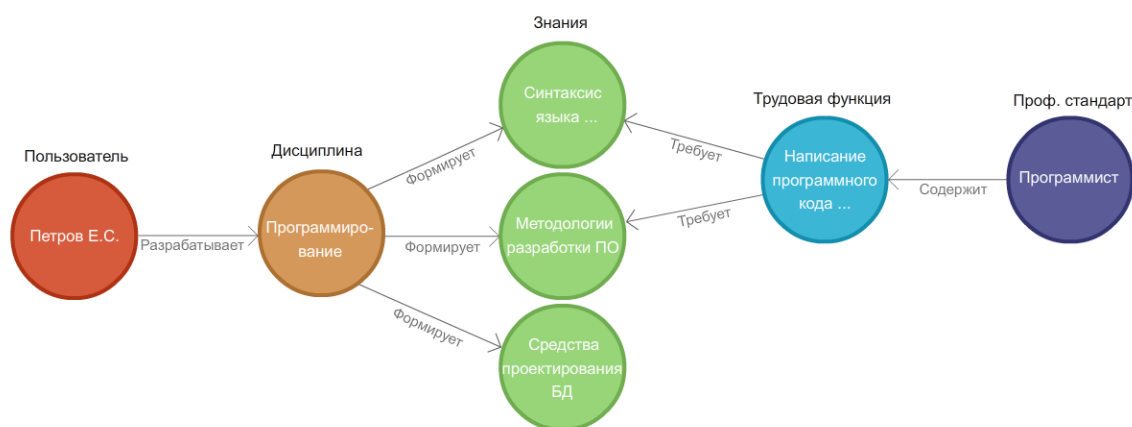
Знания

Пользователь

Петров Е.С.

Разрабатывает

Дисциплина

Программиро-вание

Формирует

Формирует

Формирует

Синтаксис языка ...

Методологии разработки ПО

Средства проектирования БД

Требует

Требует

Трудовая функция

Написание программного кода ...

Содержит

Проф. стандарт

Программист